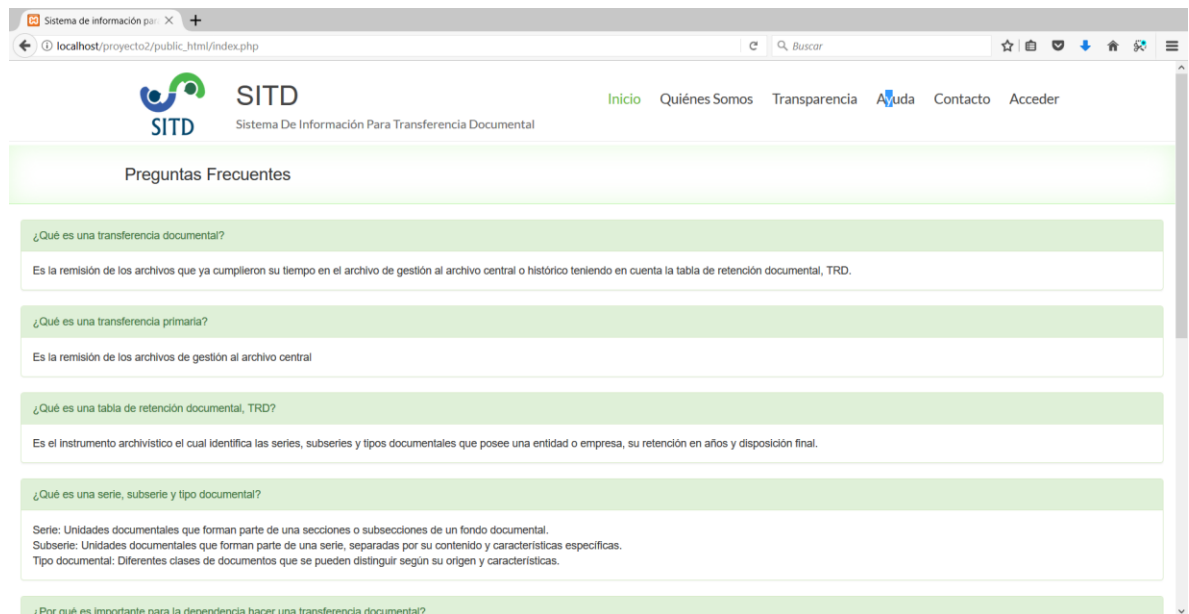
Sistema de información par

localhost/proyecto2/public_html/index.php

Buscar

SITD

SITD

Sistema De Información Para Transferencia Documental

Inicio Quiénes Somos Transparencia Ayuda Contacto Acceder

Preguntas Frecuentes

¿Qué es una transferencia documental?

Es la remisión de los archivos que ya cumplieron su tiempo en el archivo de gestión al archivo central o histórico teniendo en cuenta la tabla de retención documental, TRD.

¿Qué es una transferencia primaria?

Es la remisión de los archivos de gestión al archivo central

¿Qué es una tabla de retención documental, TRD?

Es el instrumento archivístico el cual identifica las series, subseries y tipos documentales que posee una entidad o empresa, su retención en años y disposición final.

¿Qué es una serie, subserie y tipo documental?

Serie: Unidades documentales que forman parte de una secciones o subsecciones de un fondo documental.
Subserie: Unidades documentales que forman parte de una serie, separadas por su contenido y características específicas.
Tipo documental: Diferentes clases de documentos que se pueden distinguir según su origen y características.

¿Por qué es importante para la dependencia hacer una transferencia documental?